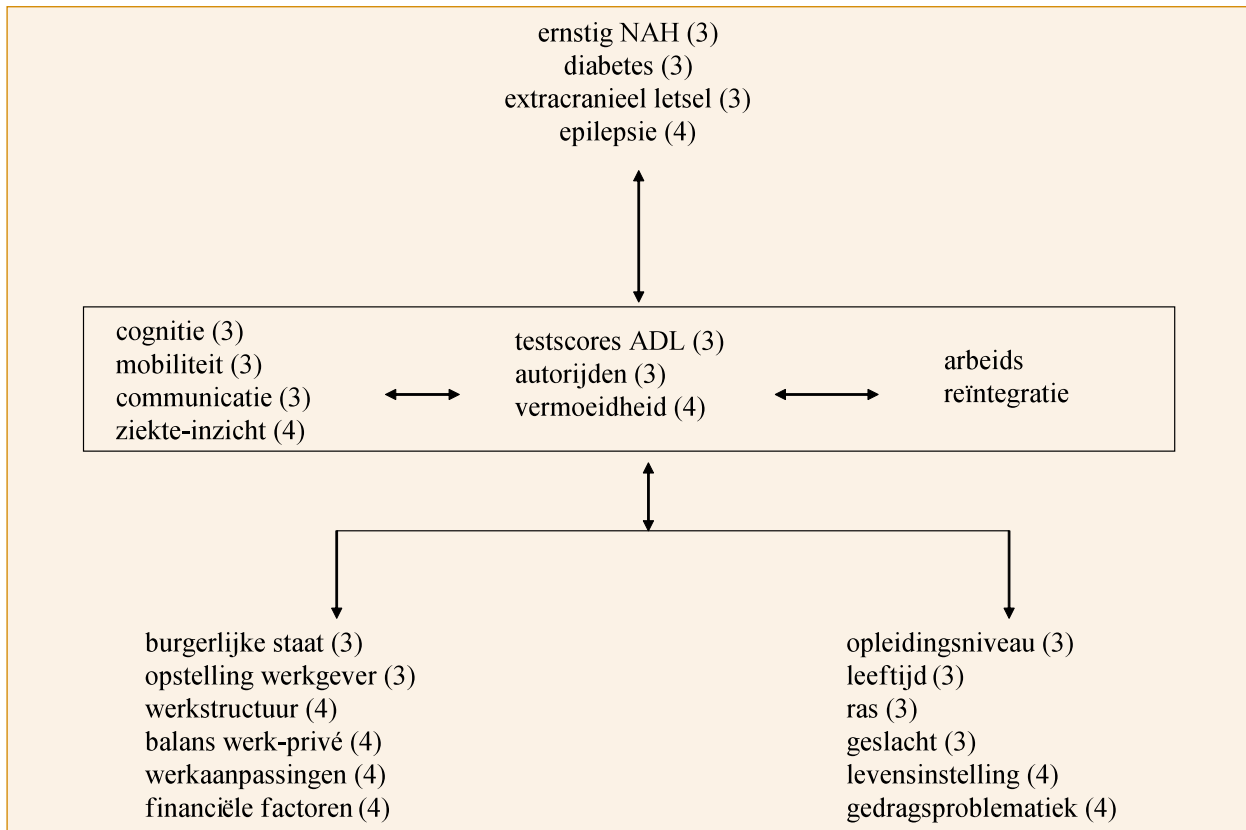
ernstig NAH (3)
diabetes (3)
extracranieel letsel (3)
epilepsie (4)

cognitie (3)
mobiliteit (3)
communicatie (3)
ziekte-inzicht (4)

testscores ADL (3)
autorijden (3)
vermoeidheid (4)

arbeids
reïntegratie

burgerlijke staat (3)
opstelling werkgever (3)
werkstructuur (4)
balans werk-privé (4)
werkaanpassingen (4)
financiële factoren (4)

opleidingsniveau (3)
leeftijd (3)
ras (3)
geslacht (3)
levensinstelling (4)
gedragsproblematiek (4)